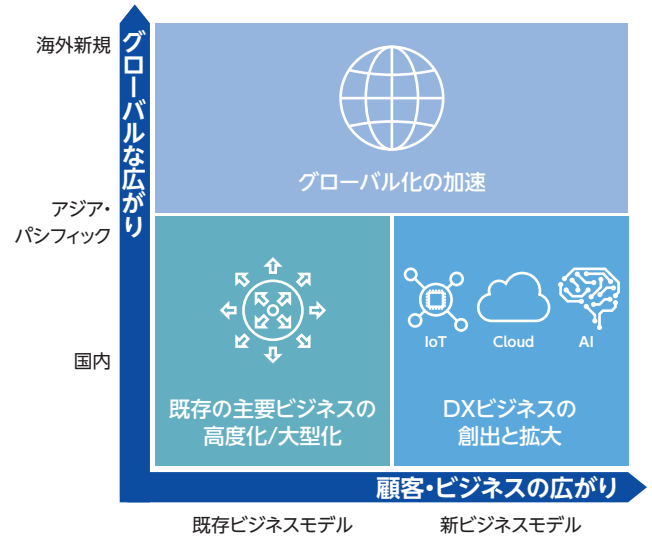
海外新規

アジア・パシフィック

国内

グローバルな広がり

グローバル化の加速

既存の主要ビジネスの高度化/大型化

IoT

Cloud

AI

DXビジネスの創出と拡大

顧客・ビジネスの広がり

既存ビジネスモデル

新ビジネスモデル